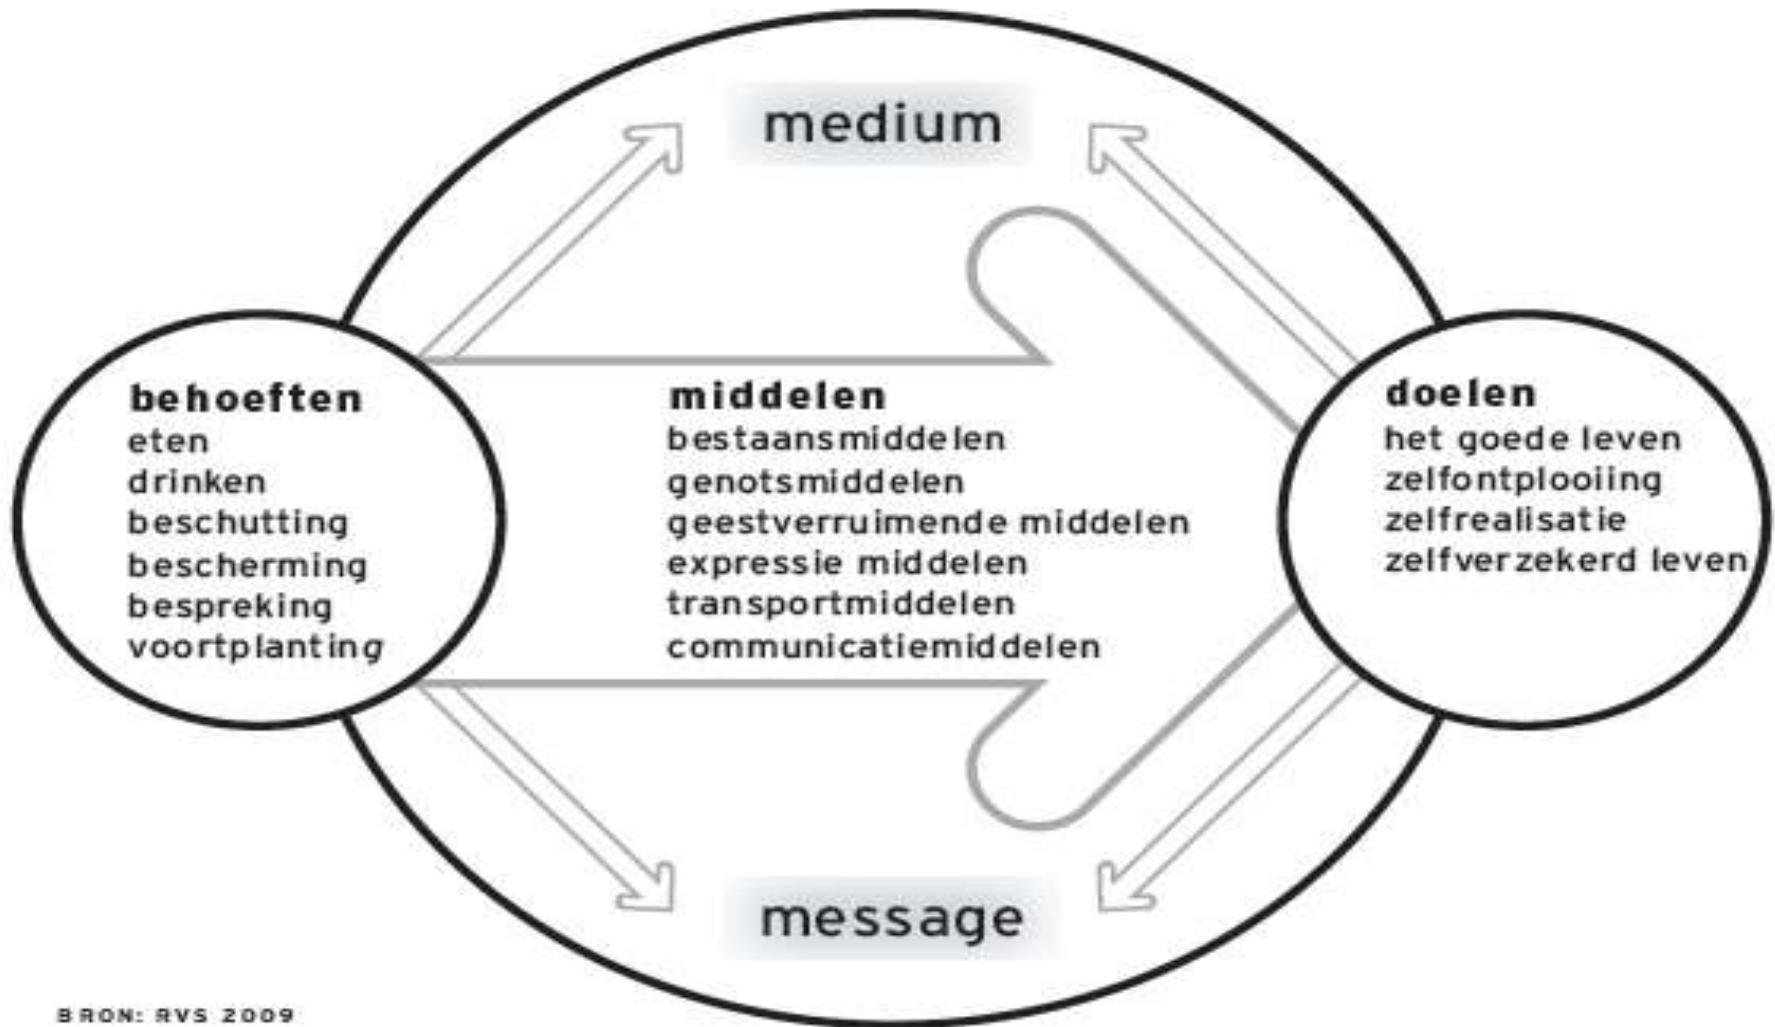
medium

behoeften
eten
drinken
beschutting
bescherming
bespreking
voortplanting

middelen
bestaansmiddelen
genotsmiddelen
geestverruimende middelen
expressie middelen
transportmiddelen
communicatiemiddelen

doelen
het goede leven
zelfontplooiing
zelfrealisatie
zelfverzekerd leven

message

BRON: RVS 2009